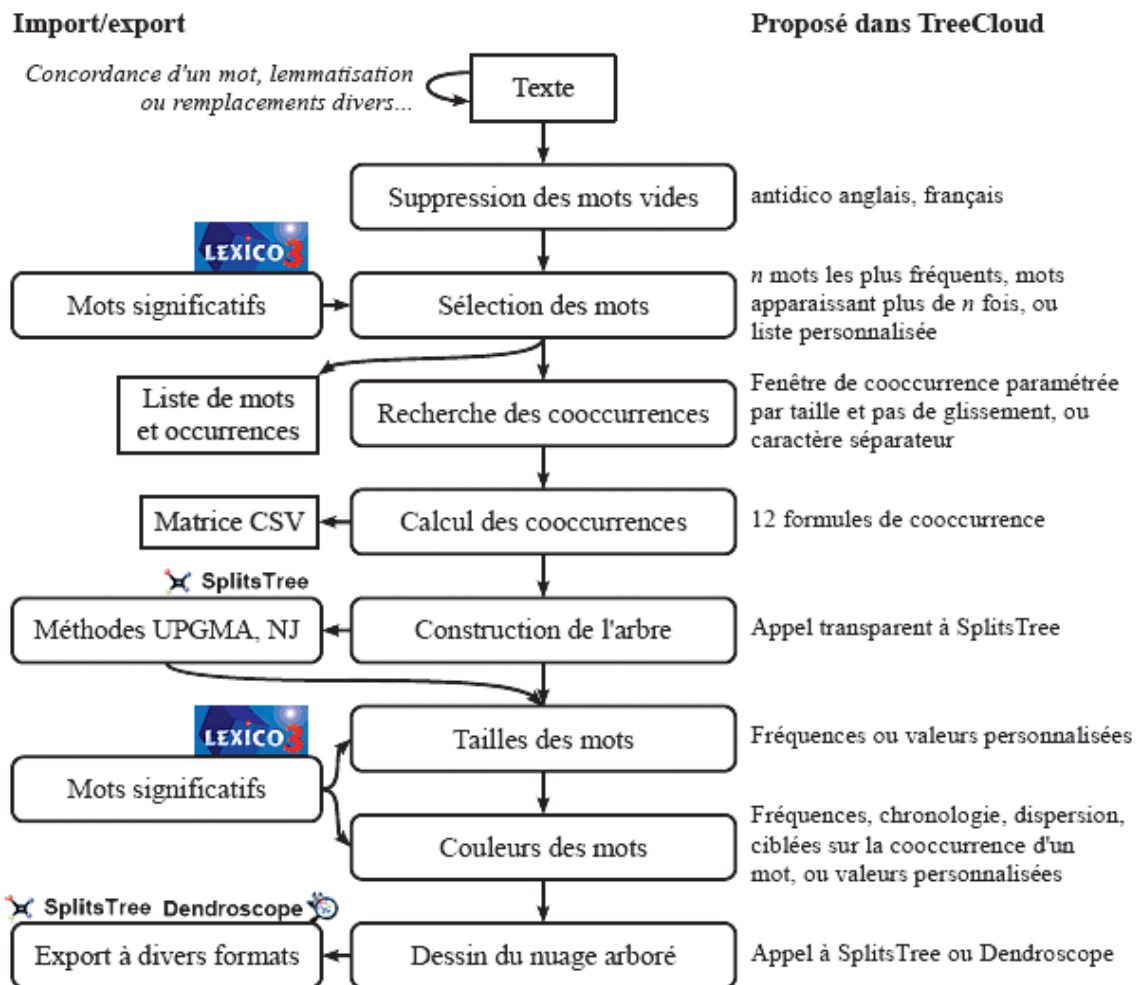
Import/export

Proposé dans TreeCloud

Concordance d'un mot, lemmatisation ou remplacements divers...

Texte

Suppression des mots vides

antidico anglais, français

LEXICO3

Mots significatifs

Sélection des mots

$n$ mots les plus fréquents, mots apparaissant plus de $n$ fois, ou liste personnalisée

Liste de mots et occurrences

Recherche des cooccurrences

Fenêtre de cooccurrence paramétrée par taille et pas de glissement, ou caractère séparateur

Matrice CSV

Calcul des cooccurrences

12 formules de cooccurrence

SplitsTree

Méthodes UPGMA, NJ

Construction de l'arbre

Appel transparent à SplitsTree

LEXICO3

Tailles des mots

Fréquences ou valeurs personnalisées

Mots significatifs

Couleurs des mots

Fréquences, chronologie, dispersion, ciblées sur la cooccurrence d'un mot, ou valeurs personnalisées

SplitsTree Dendroscope

Export à divers formats

Dessin du nuage arboré

Appel à SplitsTree ou Dendroscope